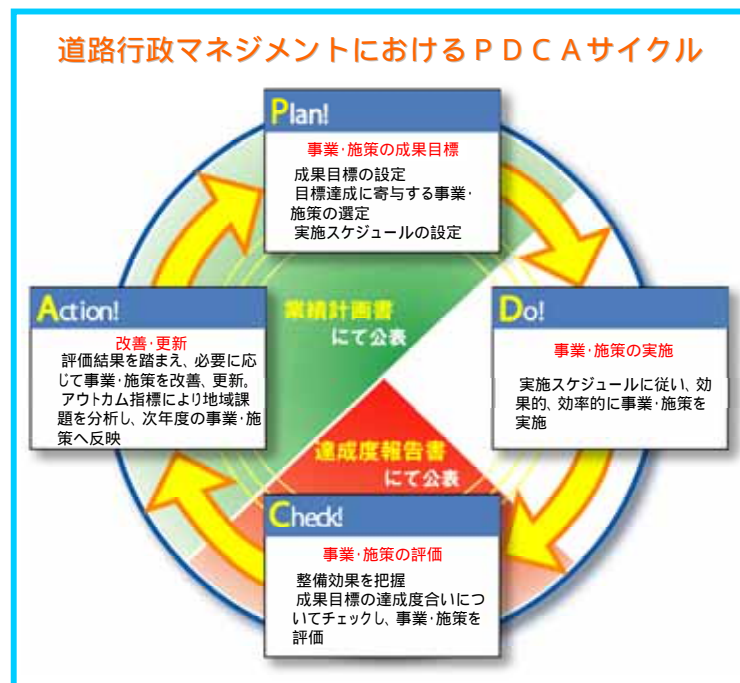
道路行政マネジメントにおけるＰＤＣＡサイクル

Plan!

事業·施策の成果目標

成果目標の設定
目標達成に寄与する事業·施策の選定
実施スケジュールの設定

Action!

改善·更新

評価結果を踏まえ、必要に応じて事業·施策を改善、更新。
アウトカム指標により地域課題を分析し、次年度の事業·施策へ反映

業績計画書
にて公表

達成度報告書
にて公表

Do!

事業·施策の実施

実施スケジュールに従い、効果的、効率的に事業·施策を実施

Check!

事業·施策の評価

整備効果を把握
成果目標の達成度合いについてチェックし、事業·施策を評価